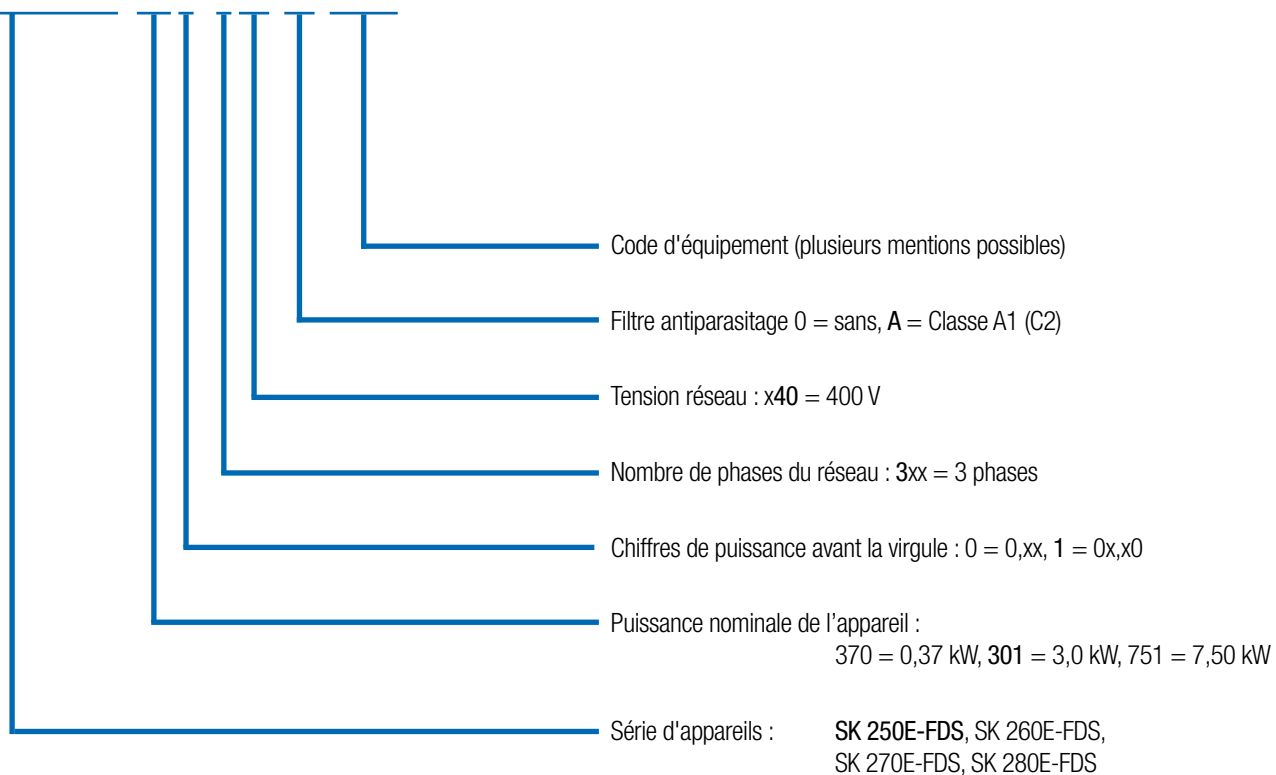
Code d'équipement (plusieurs mentions possibles)

Filtre antiparasitage 0 = sans, A = Classe A1 (C2)

Tension réseau : x40 = 400 V

Nombre de phases du réseau : 3xx = 3 phases

Chiffres de puissance avant la virgule : 0 = 0,xx, 1 = 0x,x0

Puissance nominale de l’appareil :
370 = 0,37 kW, 301 = 3,0 kW, 751 = 7,50 kW

Série d'appareils : SK 250E-FDS, SK 260E-FDS, SK 270E-FDS, SK 280E-FDS